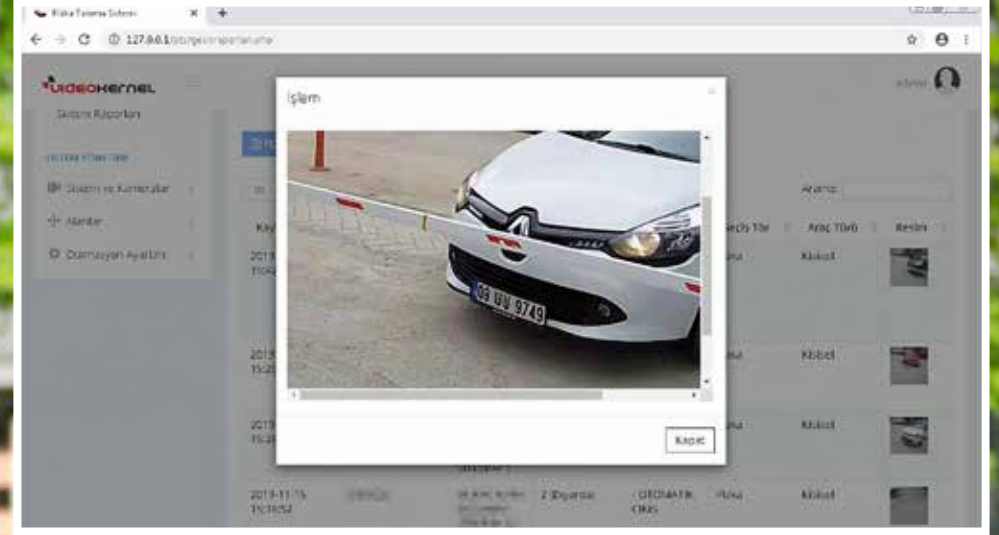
Plaka Tanıma Sistemi

127.0.0.1/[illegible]

VIDEOKERNEL

Sistem Raporları

Sistem ve Kameralar

Alarmlar

Otomasyon Ayarları

admin

İşlem

09 UV 9749

Kapat

Arama:

Geçiş Tür

Araç Türü

Resim

Kişisel

Kişisel

Kişisel

Kişisel

2019-11-15 15:19:52

OTOMATİK GİRİŞ